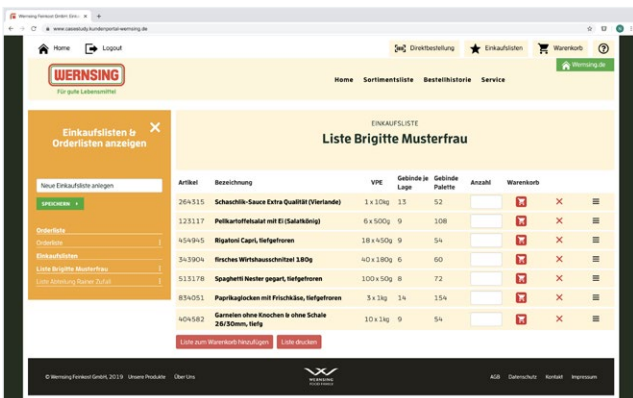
Wernsing Feinkost GmbH: Eink... ×

www.casestudy.kundenportal-wernsing.de

Home Logout

Direktbestellung Einkaufslisten Warenkorb ?

WERNSING
Für gute Lebensmittel

Home Sortimentsliste Bestellhistorie Service

Wernsing.de

Einkaufslisten & Orderlisten anzeigen ×

Neue Einkaufsliste anlegen

SPEICHERN

Orderliste
Orderliste
Einkaufslisten
Liste Brigitte Musterfrau
Liste Abteilung Rainer Zufall

EINKAUFSLISTE
Liste Brigitte Musterfrau

| Artikel | Bezeichnung | VPE | Gebinde je Lage | Gebinde Palette | Anzahl | Warenkorb | | |
|---|---|---|---|---|---|---|---|---|
| 264315 | Schaschlik-Sauce Extra Qualität (Vierlande) | 1 x 10kg | 13 | 52 | | | × | ≡ |
| 123117 | Pellkartoffelsalat mit Ei (Salatkönig) | 6 x 500g | 9 | 108 | | | × | ≡ |
| 454945 | Rigatoni Capri, tiefgefroren | 18 x 450g | 9 | 54 | | | × | ≡ |
| 343904 | firsches Wirtshausschnitzel 180g | 40 x 180g | 6 | 60 | | | × | ≡ |
| 513178 | Spaghetti Nester gegart, tiefgefroren | 100 x 50g | 8 | 72 | | | × | ≡ |
| 834051 | Paprikaglocken mit Frischkäse, tiefgefroren | 3 x 1kg | 14 | 154 | | | × | ≡ |
| 404582 | Garnelen ohne Knochen & ohne Schale 26/30mm, tiefg | 10 x 1kg | 9 | 54 | | | × | ≡ |

Liste zum Warenkorb hinzufügen Liste drucken

© Wernsing Feinkost GmbH, 2019 Unsere Produkte Über Uns

WERNSING FOOD FAMILY

AGB Datenschutz Kontakt Impressum